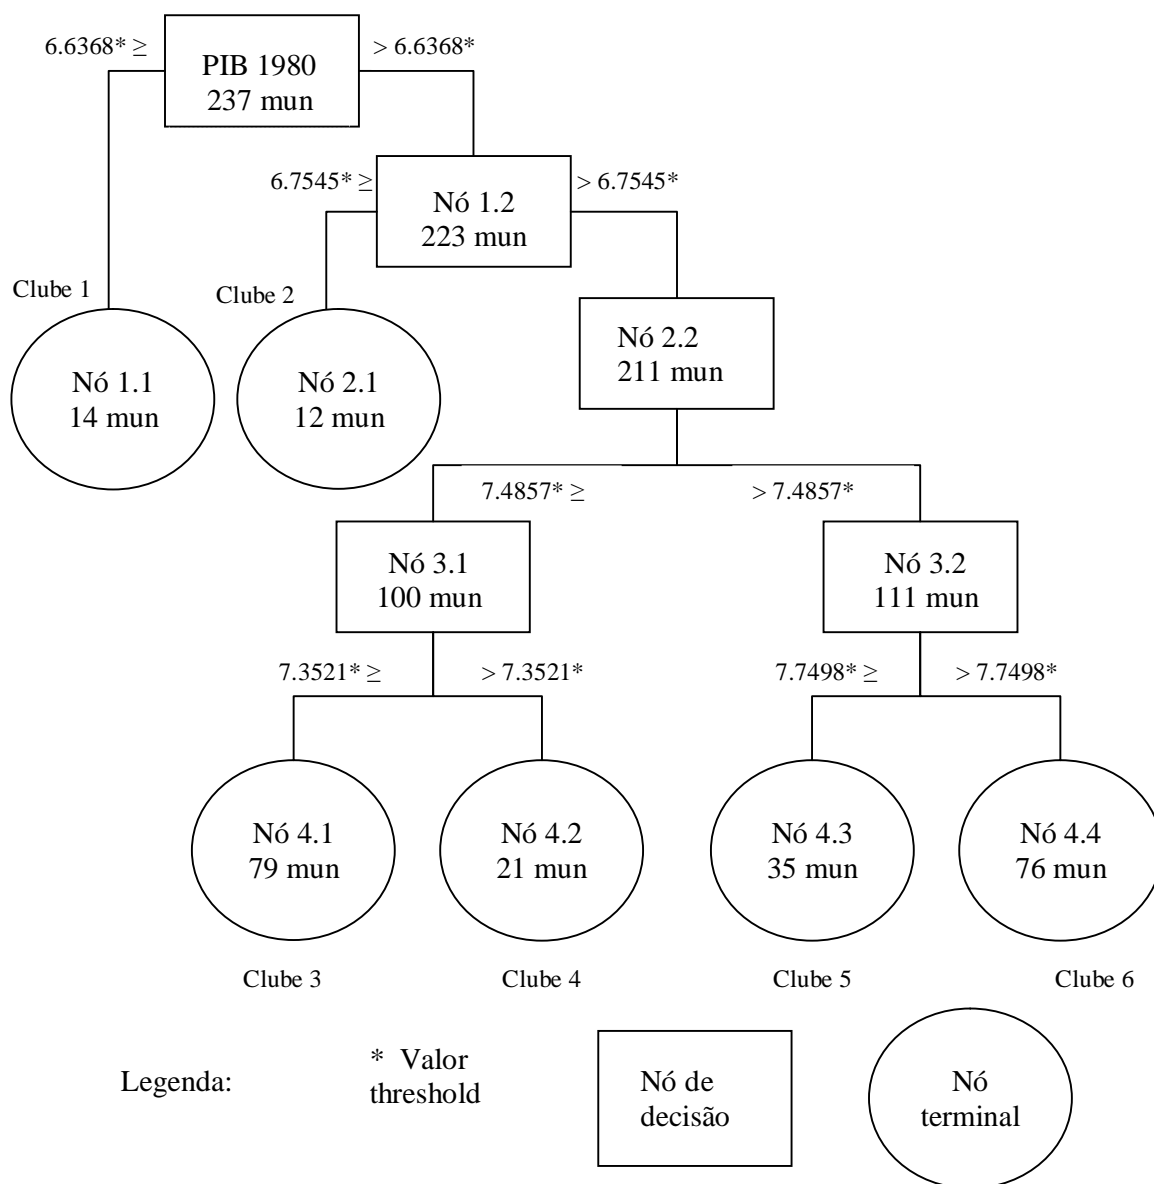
6.6368* ≥
PIB 1980
237 mun
> 6.6368*

6.7545* ≥
Nó 1.2
223 mun
> 6.7545*

Clube 1
Clube 2

Nó 1.1
14 mun

Nó 2.1
12 mun

Nó 2.2
211 mun

7.4857* ≥
> 7.4857*

Nó 3.1
100 mun

Nó 3.2
111 mun

7.3521* ≥
> 7.3521*
7.7498* ≥
> 7.7498*

Nó 4.1
79 mun

Nó 4.2
21 mun

Nó 4.3
35 mun

Nó 4.4
76 mun

Clube 3
Clube 4
Clube 5
Clube 6

Legenda:
* Valor threshold
Nó de decisão
Nó terminal